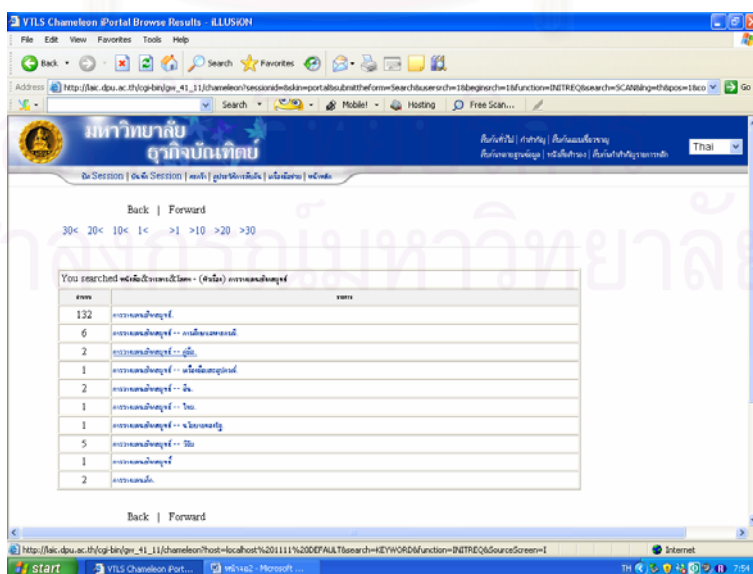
VTLS Chameleon iPortal Browse Results - iLLUSiON

File Edit View Favorites Tools Help

Back Search Favorites

Address http://laic.dpu.ac.th/cgi-bin/gw_41_11/chameleon?sessionid=&skin=portal&submittheform=Search&usersrch=1&beginsrch=1&function=INITREQ&search=SCAN&lng=th&pos=1&co Go

Search Mobile! Hosting Free Scan...

มหาวิทยาลัย ธุรกิจบัณฑิตย์

Thai

Back | Forward

30< 20< 10< 1< >1 >10 >20 >30

You searched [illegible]

| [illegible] | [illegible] |
|---|---|
| 132 | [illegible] |
| 6 | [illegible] |
| 2 | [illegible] |
| 1 | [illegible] |
| 2 | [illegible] |
| 1 | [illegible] |
| 1 | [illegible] |
| 5 | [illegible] |
| 1 | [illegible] |
| 2 | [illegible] |

Back | Forward

http://laic.dpu.ac.th/cgi-bin/gw_41_11/chameleon?host=localhost%201111%20DEFAULT&search=KEYWORD&function=INITREQ&SourceScreen=I

Internet

start VTLS Chameleon iPort... หน้าผล2 - Microsoft ... TH 7:54